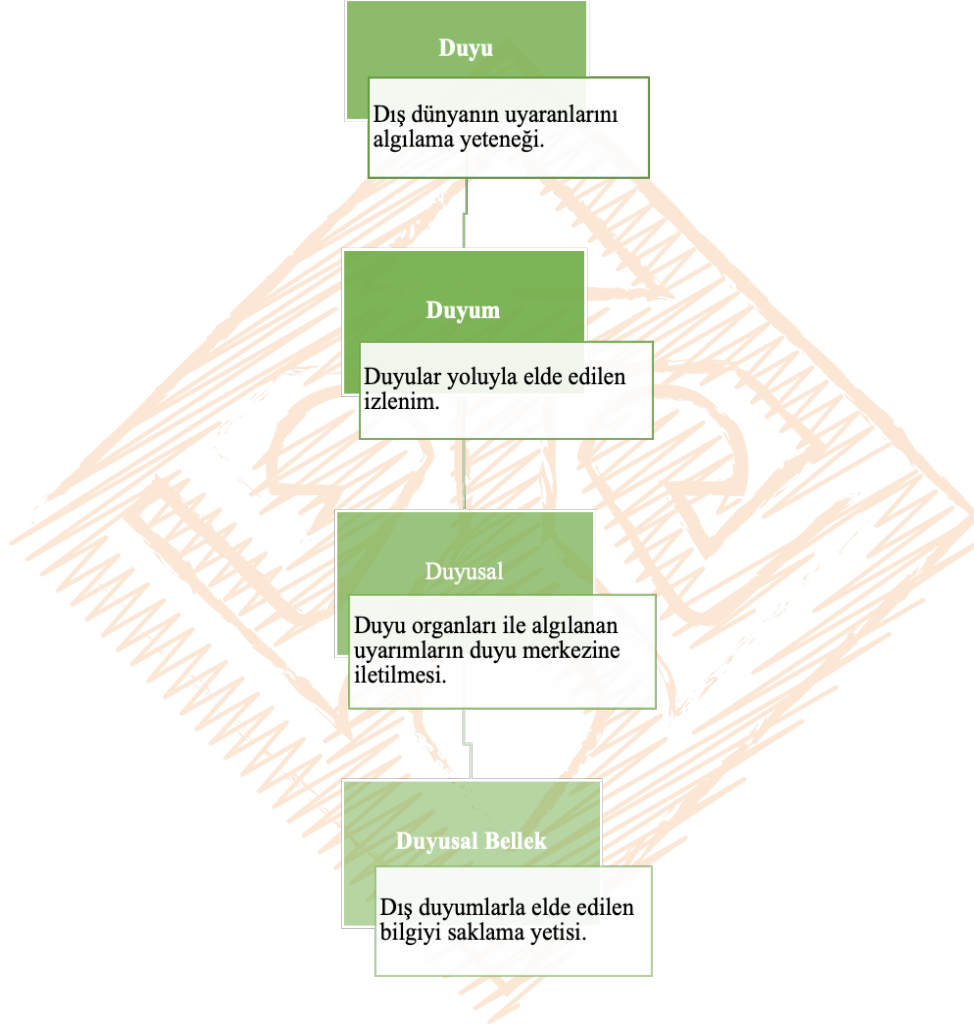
Duyu

Dış dünyanın uyaranlarını algılama yeteneği.

Duyum

Duyular yoluyla elde edilen izlenim.

Duyusal

Duyu organları ile algılanan uyarımların duyu merkezine iletilmesi.

Duyusal Bellek

Dış duyumlarla elde edilen bilgiyi saklama yetisi.